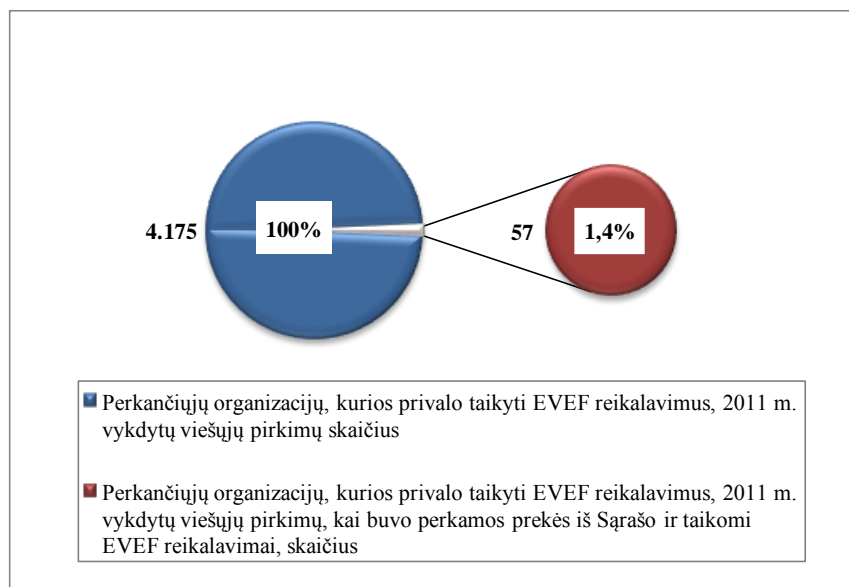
4.175

100%

57

1,4%

Perkančiųjų organizacijų, kurios privalo taikyti EVEF reikalavimus, 2011 m. vykdytų viešųjų pirkimų skaičius

Perkančiųjų organizacijų, kurios privalo taikyti EVEF reikalavimus, 2011 m. vykdytų viešųjų pirkimų, kai buvo perkamos prekės iš Sąrašo ir taikomi EVEF reikalavimai, skaičius